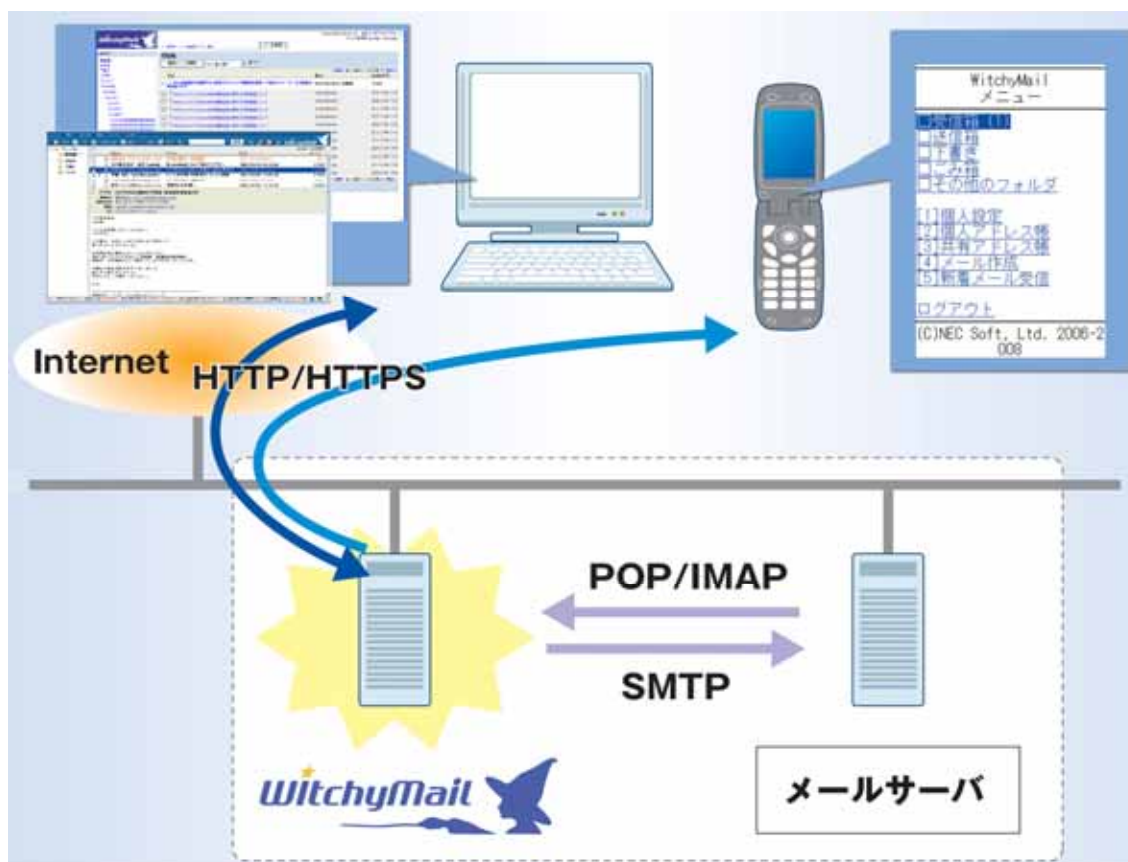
WitchyMail
メニュー

□受信箱 (1)
□送信箱
□下書き
□ゴミ箱
□その他のフォルダ

[1]個人設定
[2]個人アドレス帳
[3]共有アドレス帳
[4]メール作成
[5]新着メール受信

ログアウト

(C)NEC Soft, Ltd. 2006-2008

Internet

HTTP/HTTPS

POP/IMAP

SMTP

WitchyMail

メールサーバ